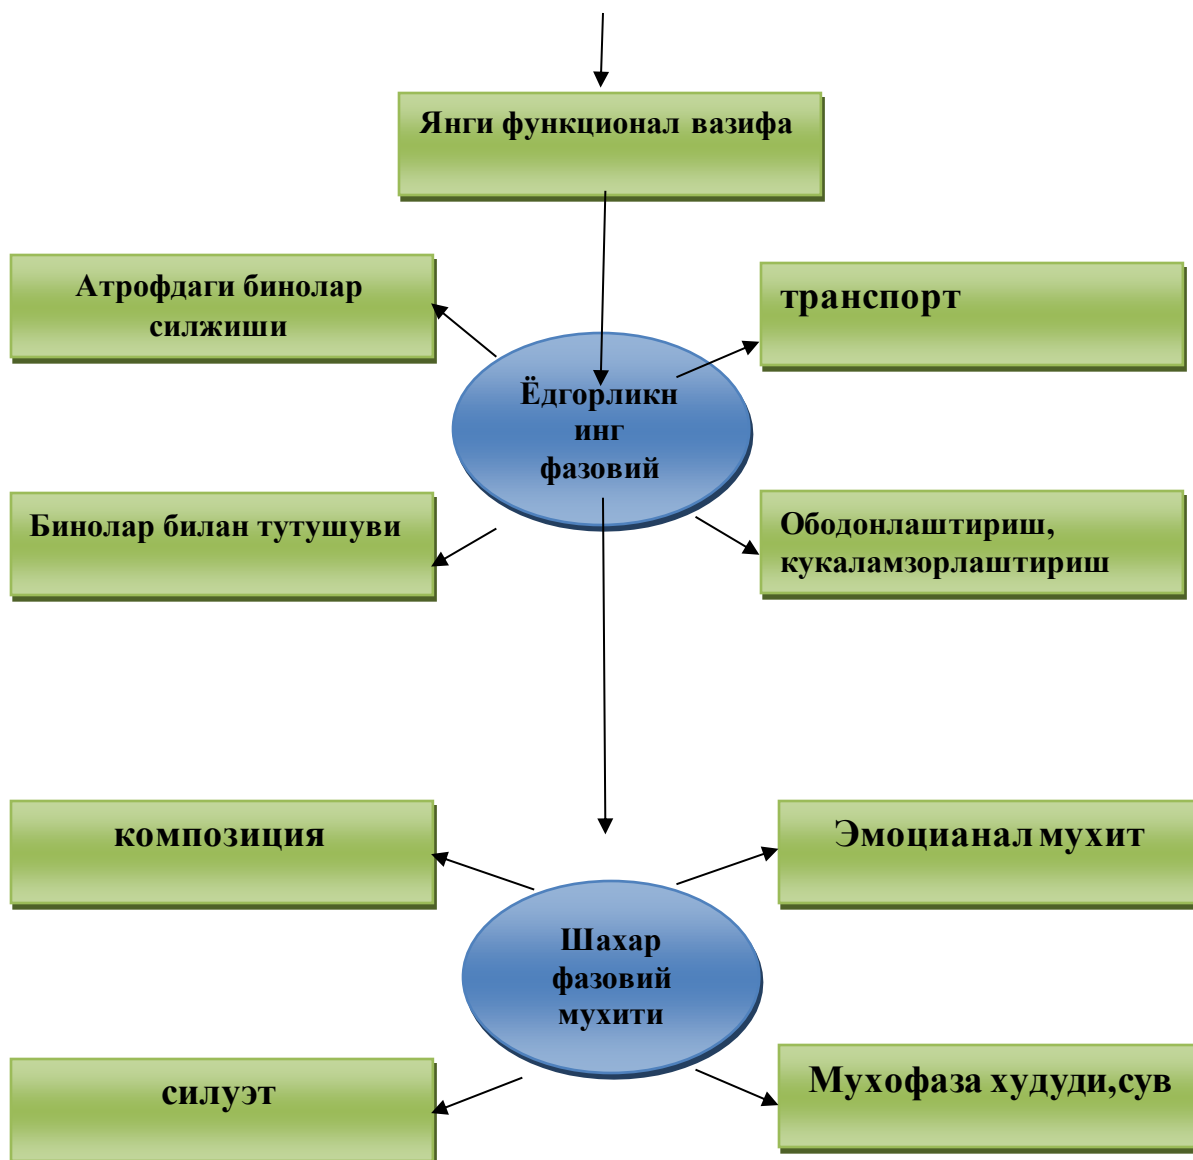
Янги функционал вазифа

Атрофдаги бинолар силжиши

транспорт

Ёдгорликнинг фазовий

Бинолар билан тутушуви

Ободонлаштириш, кукаламзорлаштириш

композиция

Эмоцианал мухит

Шахар фазовий мухити

силуэт

Мухофаза худуди,сув